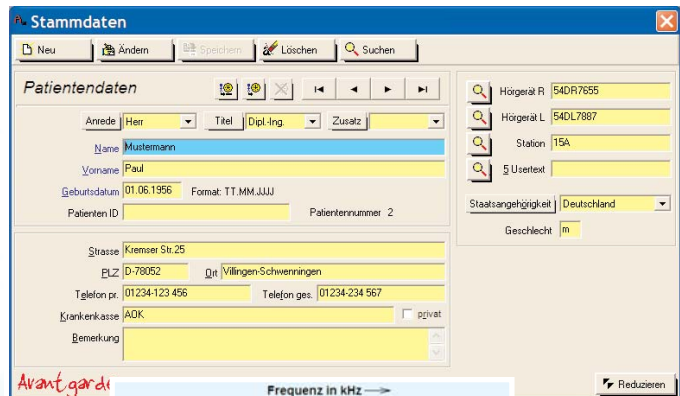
Stammdaten

Neu | Ändern | Speichern | Löschen | Suchen

Patientendaten

Anrede Herr | Titel Dipl.-Ing. | Zusatz

Name Mustermann
Vorname Paul
Geburtsdatum 01.06.1956 Format: TT.MM.JJJJ
Patienten ID Patientennummer 2

Strasse Kremser Str.25
PLZ D-78052 Ort Villingen-Schwenningen
Telefon pr. 01234-123 456 Telefon ges. 01234-234 567
Krankenkasse AOK privat
Bemerkung

Hörgerät R 54DR7655
Hörgerät L 54DL7887
Station 15A
5 Usertext

Staatsangehörigkeit Deutschland
Geschlecht m

Avantgarde

Frequenz in kHz ⟶

Reduzieren